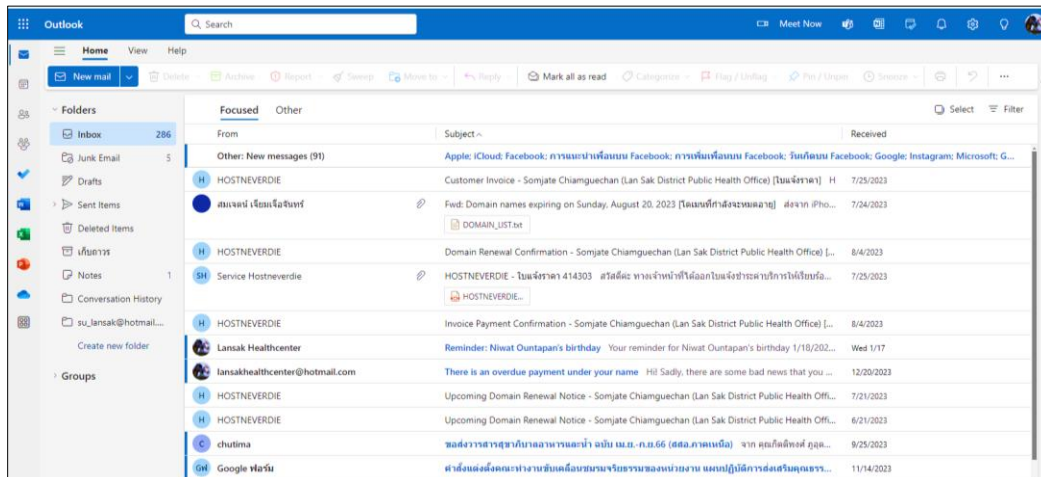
Outlook

Search

Meet Now

Home View Help

New mail Delete Archive Report Sweep Move to Reply Mark all as read Categorize Flag / Unflag Pin / Unpin Snooze ...

Folders
Inbox 286
Junk Email 5
Drafts
Sent Items
Deleted Items
เก็บถาวร
Notes 1
Conversation History
su_lansak@hotmail...
Create new folder

Groups

Focused Other

Select Filter

| From | Subject | Received |
|---|---|---|
| Other: New messages (91) | Apple; iCloud; Facebook; การแนะนำเพื่อนบน Facebook; การเพิ่มเพื่อนบน Facebook; วันเกิดบน Facebook; Google; Instagram; Microsoft; G... | |
| HOSTNEVERDIE | Customer Invoice - Somjate Chiamguechan (Lan Sak District Public Health Office) [ใบแจ้งราคา] H | 7/25/2023 |
| สมเจตน์ เจียมเจือจันทร์ | Fwd: Domain names expiring on Sunday, August 20, 2023 [โดเมนที่กำลังจะหมดอายุ] ส่งจาก iPho... DOMAIN_LIST.txt | 7/24/2023 |
| HOSTNEVERDIE | Domain Renewal Confirmation - Somjate Chiamguechan (Lan Sak District Public Health Office) [... | 8/4/2023 |
| Service Hostneverdie | HOSTNEVERDIE - ใบแจ้งราคา 414303 สวัสดีคะ ทางเจ้าหน้าที่ได้ออกใบแจ้งชำระค่าบริการให้เรียบร้อ... HOSTNEVERDIE... | 7/25/2023 |
| HOSTNEVERDIE | Invoice Payment Confirmation - Somjate Chiamguechan (Lan Sak District Public Health Office) [... | 8/4/2023 |
| Lansak Healthcenter | Reminder: Niwat Ountapan's birthday Your reminder for Niwat Ountapan's birthday 1/18/202... | Wed 1/17 |
| lansakhealthcenter@hotmail.com | There is an overdue payment under your name Hi! Sadly, there are some bad news that you ... | 12/20/2023 |
| HOSTNEVERDIE | Upcoming Domain Renewal Notice - Somjate Chiamguechan (Lan Sak District Public Health Offi... | 7/21/2023 |
| HOSTNEVERDIE | Upcoming Domain Renewal Notice - Somjate Chiamguechan (Lan Sak District Public Health Offi... | 6/21/2023 |
| chutima | ขอส่งวารสารสุขาภิบาลอาหารและน้ำ ฉบับ เม.ย.-ก.ย.66 (สสอ.ภาคเหนือ) จาก คุณกิตติพงศ์ กุลด... | 9/25/2023 |
| Google ฟอร์ม | คำสั่งแต่งตั้งคณะทำงานขับเคลื่อนชมรมจริยธรรมของหน่วยงาน แผนปฏิบัติการส่งเสริมคุณธรร... | 11/14/2023 |